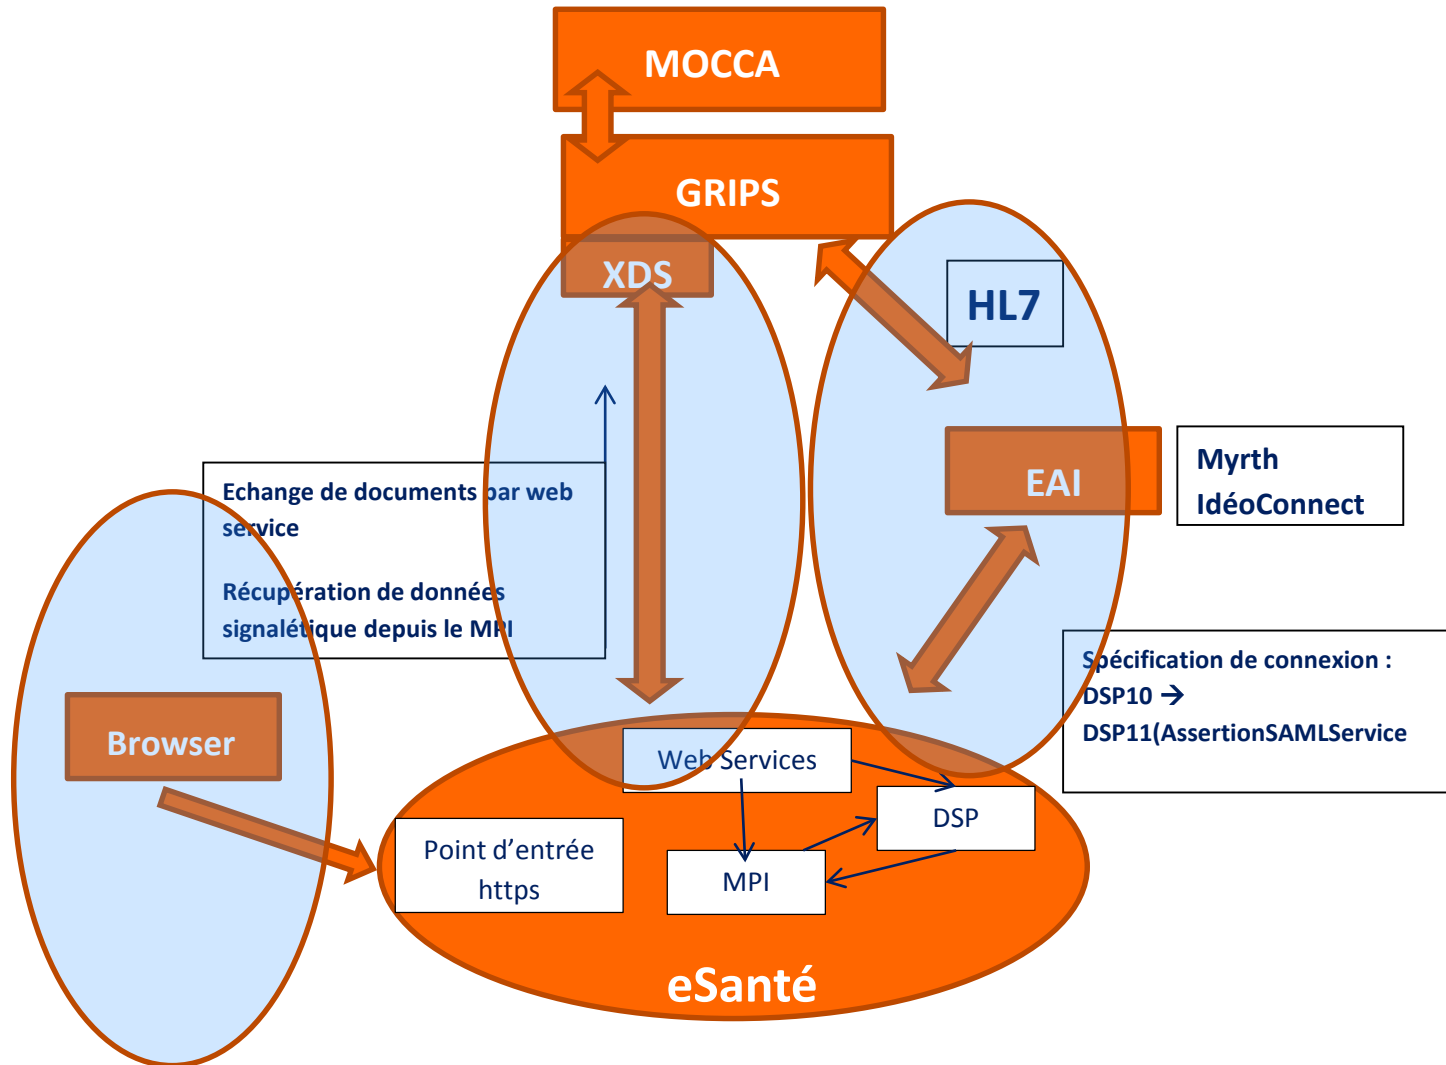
MOCCA

GRIPS

XDS

HL7

EAI

Myrth
IdéoConnect

Echange de documents par web service

Récupération de données signalétique depuis le MPI

Spécification de connexion :
DSP10 →
DSP11(AssertionSAMLService

Browser

Web Services

DSP

Point d'entrée https

MPI

eSanté